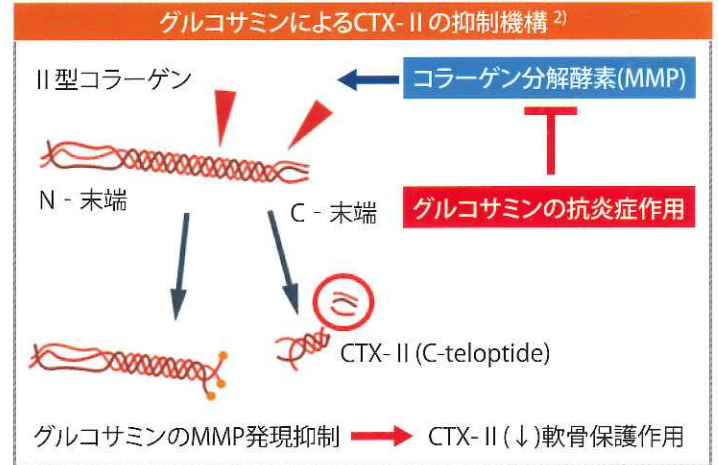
グルコサミンによるCTX-IIの抑制機構 $^{2)}$

II型コラーゲン

コラーゲン分解酵素(MMP)

N - 末端

C - 末端

グルコサミンの抗炎症作用

CTX- II (C-teloptide)

グルコサミンのMMP発現抑制 → CTX- II (↓) 軟骨保護作用